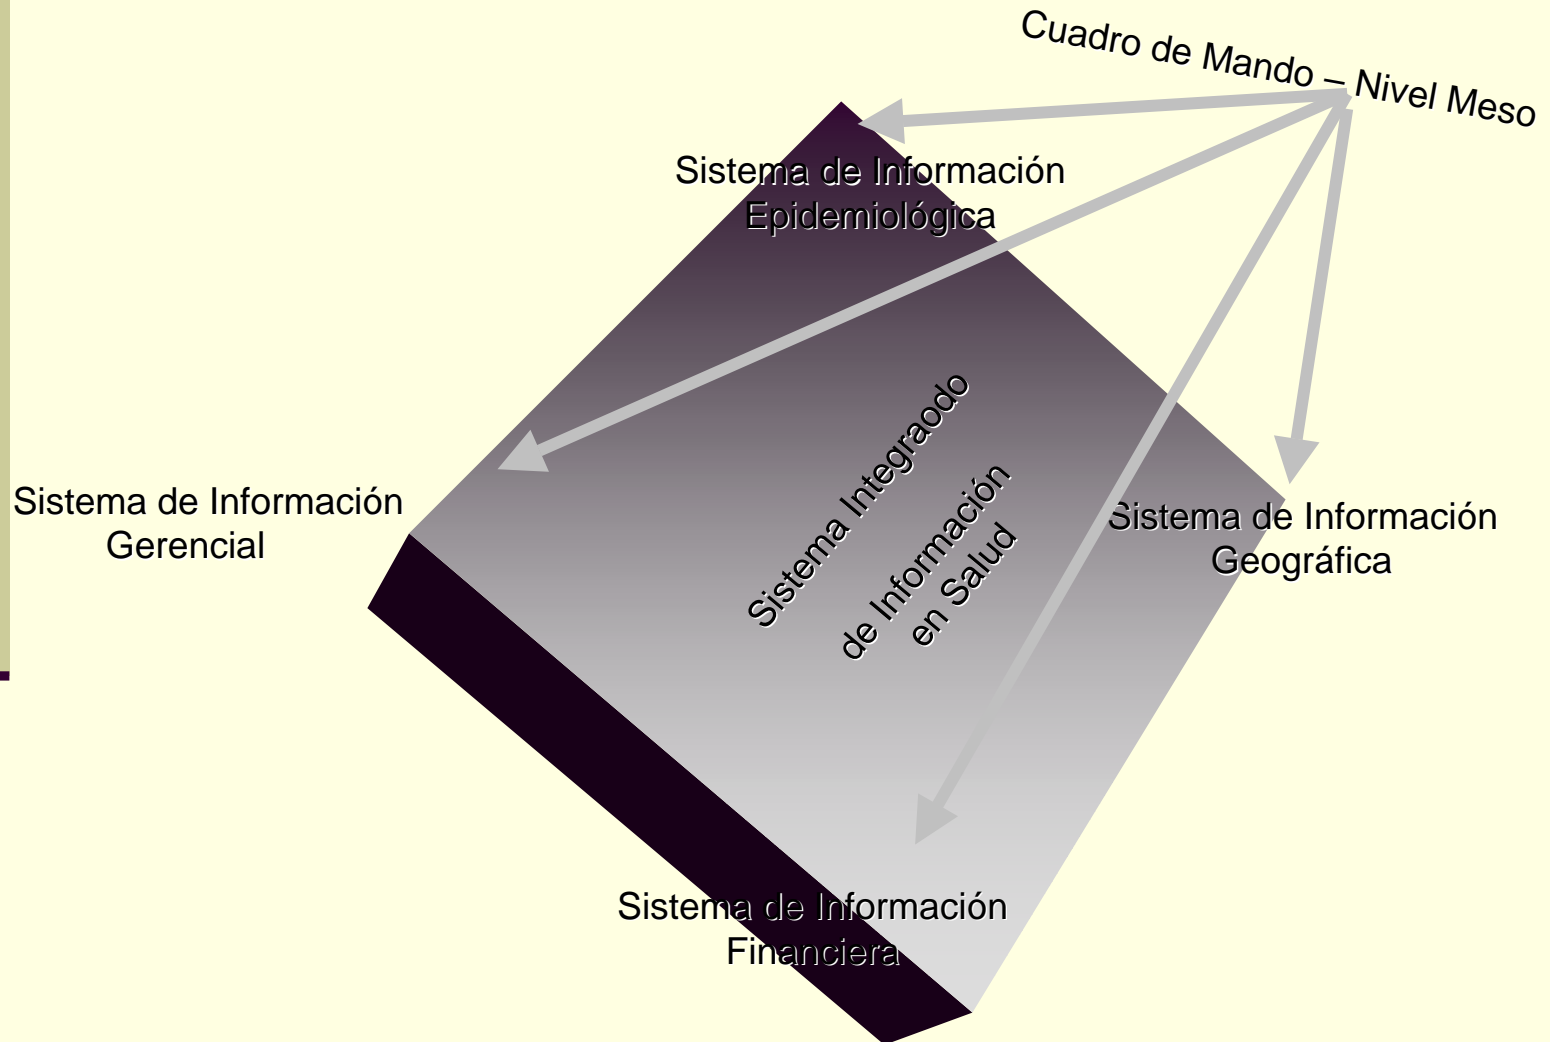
Cuadro de Mando – Nivel Meso

Sistema de Información Epidemiológica

Sistema de Información Gerencial

Sistema Integraodo de Información en Salud

Sistema de Información Geográfica

Sistema de Información Financiera